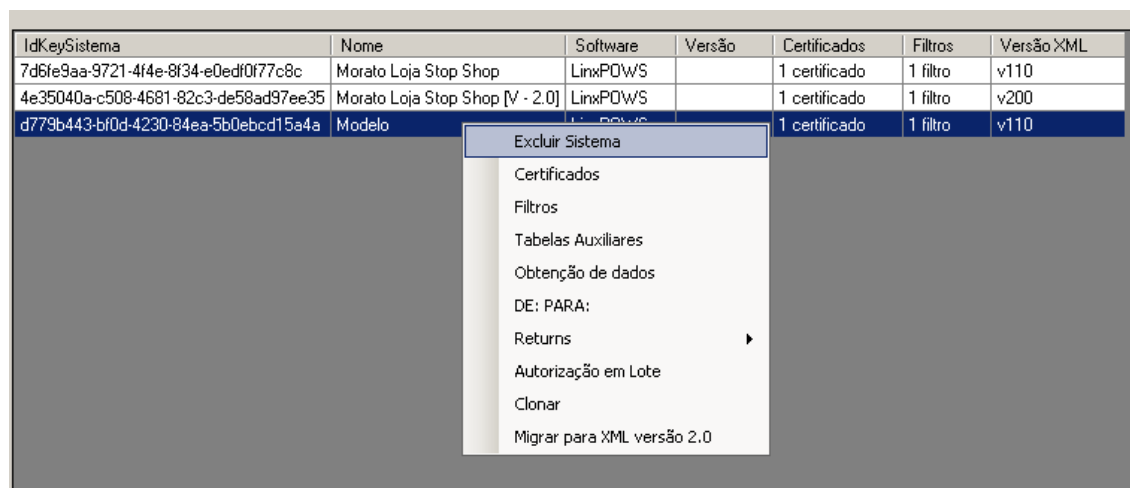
| IdKeySistema | Nome | Software | Versão | Certificados | Filtros | Versão XML |
|---|---|---|---|---|---|---|
| 7d6fe9aa-9721-4f4e-8f34-e0edf0f77c8c | Morato Loja Stop Shop | LinxPOWS | | 1 certificado | 1 filtro | v110 |
| 4e35040a-c508-4681-82c3-de58ad97ee35 | Morato Loja Stop Shop [V - 2.0] | LinxPOWS | | 1 certificado | 1 filtro | v200 |
| d779b443-bf0d-4230-84ea-5b0ebcd15a4a | Modelo | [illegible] | | 1 certificado | 1 filtro | v110 |

Excluir Sistema
Certificados
Filtros
Tabelas Auxiliares
Obtenção de dados
DE: PARA:
Returns
Autorização em Lote
Clonar
Migrar para XML versão 2.0